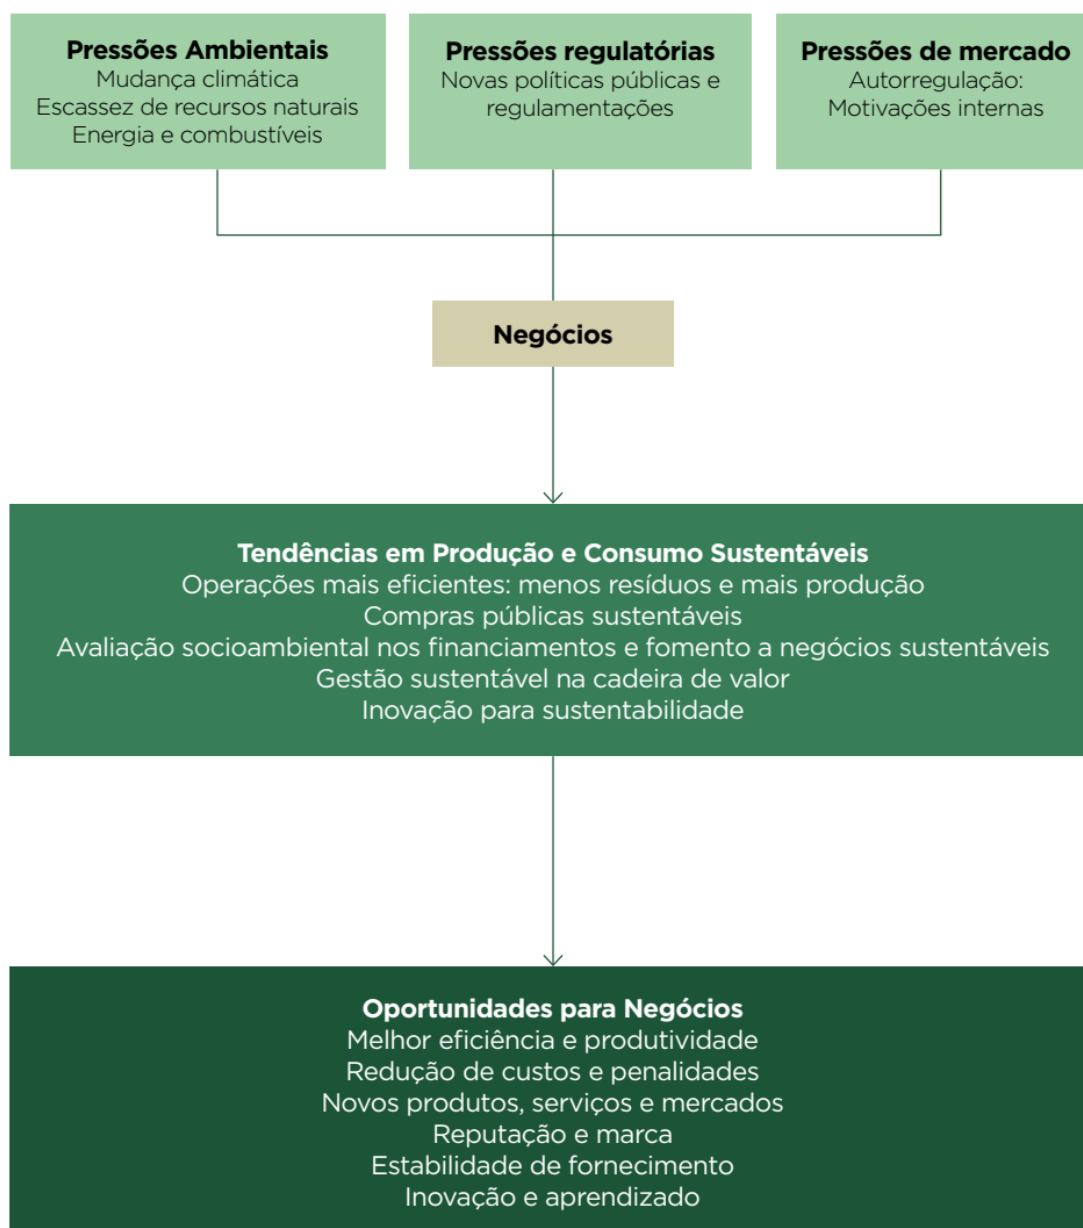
Pressões Ambientais
Mudança climática
Escassez de recursos naturais
Energia e combustíveis

Pressões regulatórias
Novas políticas públicas e regulamentações

Pressões de mercado
Autorregulação:
Motivações internas

Negócios

Tendências em Produção e Consumo Sustentáveis
Operações mais eficientes: menos resíduos e mais produção
Compras públicas sustentáveis
Avaliação socioambiental nos financiamentos e fomento a negócios sustentáveis
Gestão sustentável na cadeira de valor
Inovação para sustentabilidade

Oportunidades para Negócios
Melhor eficiência e produtividade
Redução de custos e penalidades
Novos produtos, serviços e mercados
Reputação e marca
Estabilidade de fornecimento
Inovação e aprendizado